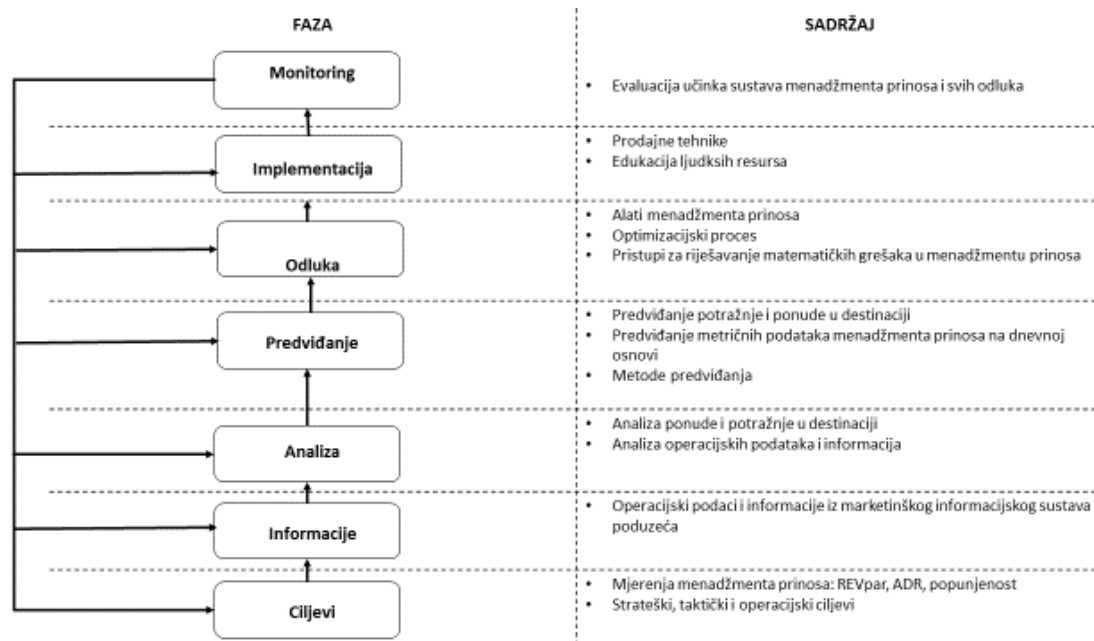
| FAZA | SADRŽAJ |
|---|---|
| Monitoring | • Evaluacija učinka sustava menadžmenta prinosa i svih odluka |
| Implementacija | • Prodajne tehnike<br>• Edukacija ljudksih resursa |
| Odluka | • Alati menadžmenta prinosa<br>• Optimizacijski proces<br>• Pristupi za riješavanje matematičkih grešaka u menadžmentu prinosa |
| Predviđanje | • Predviđanje potražnje i ponude u destinaciji<br>• Predviđanje metričnih podataka menadžmenta prinosa na dnevnoj osnovi<br>• Metode predviđanja |
| Analiza | • Analiza ponude i potražnje u destinaciji<br>• Analiza operacijskih podataka i informacija |
| Informacije | • Operacijski podaci i informacije iz marketinškog informacijskog sustava poduzeća |
| Ciljevi | • Mjerenja menadžmenta prinosa: REVpar, ADR, popunjenost<br>• Strateški, taktički i operacijski ciljevi |